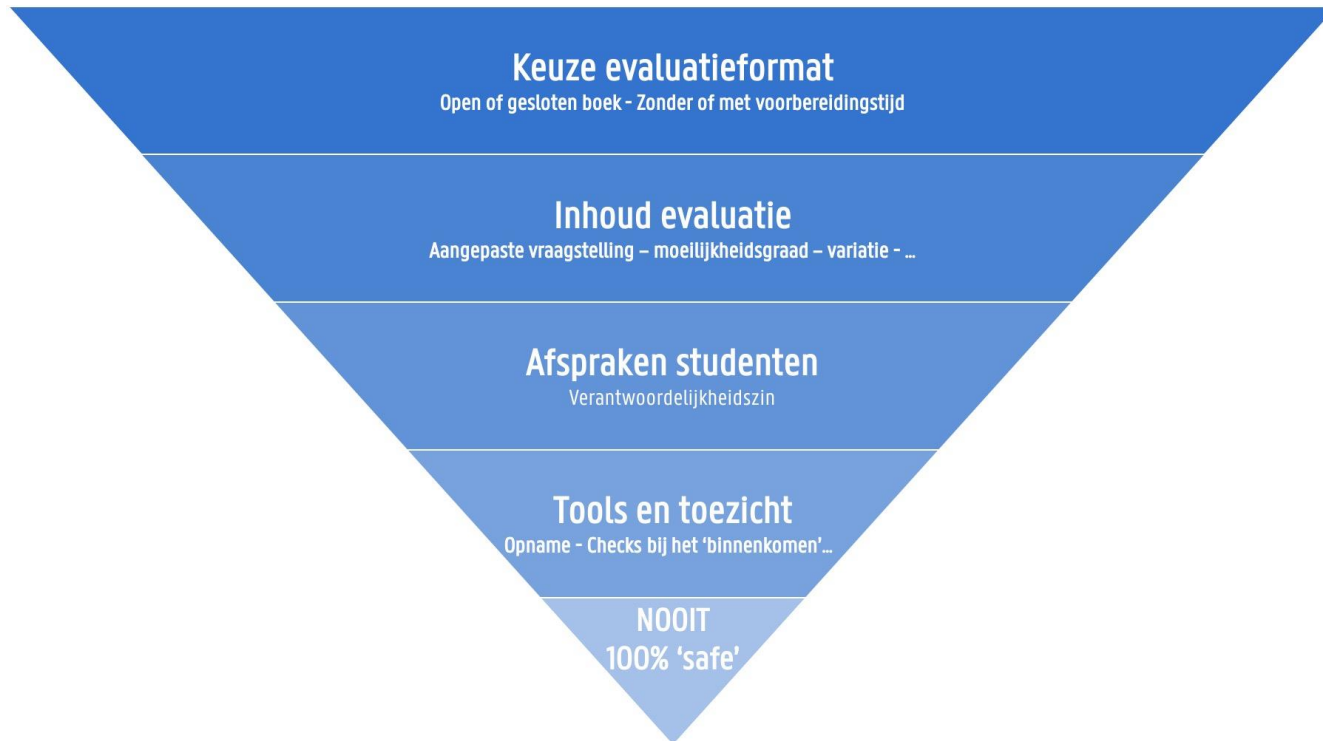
Keuze evaluatieformat
Open of gesloten boek - Zonder of met voorbereidingstijd

Inhoud evaluatie
Aangepaste vraagstelling – moeilijkheidsgraad – variatie - …

Afspraken studenten
Verantwoordelijkheidszin

Tools en toezicht
Opname - Checks bij het 'binnenkomen'…

NOOIT
100% 'safe'